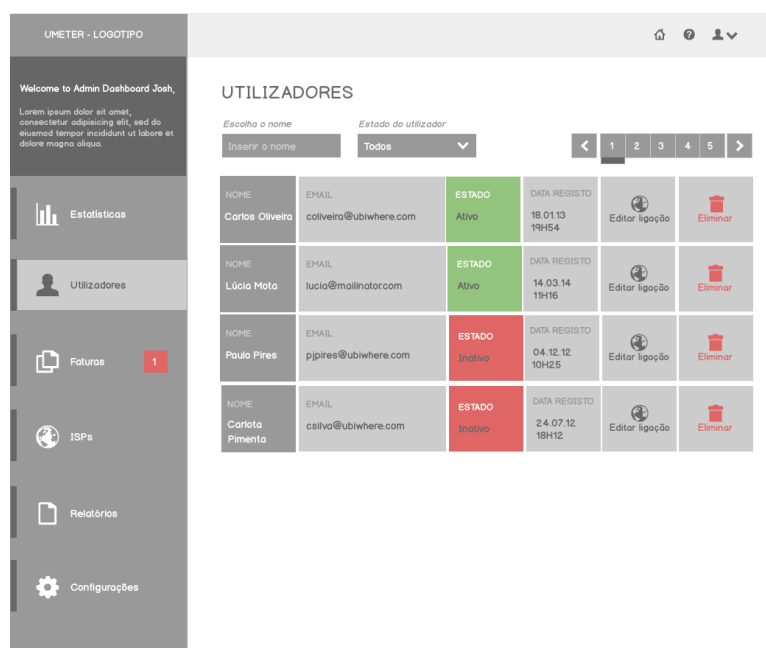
UMETER - LOGOTIPO

Welcome to Admin Dashboard Josh,

Lorem ipsum dolor sit amet, consectetur adipisicing elit, sed do eiusmod tempor incididunt ut labore et dolore magna aliqua.

Estatísticas

Utilizadores

Faturas 1

ISPs

Relatórios

Configurações

UTILIZADORES

Escolha o nome
Inserir o nome

Estado do utilizador
Todos

1 2 3 4 5

| NOME | EMAIL | ESTADO | DATA REGISTO | | |
|---|---|---|---|---|---|
| Carlos Oliveira | coliveira@ubiwhere.com | Ativo | 18.01.13 19H54 | Editar ligação | Eliminar |
| Lúcia Mota | lucia@mailinator.com | Ativo | 14.03.14 11H16 | Editar ligação | Eliminar |
| Paulo Pires | pjpires@ubiwhere.com | Inativo | 04.12.12 10H25 | Editar ligação | Eliminar |
| Carlota Pimenta | csilva@ubiwhere.com | Inativo | 24.07.12 18H12 | Editar ligação | Eliminar |